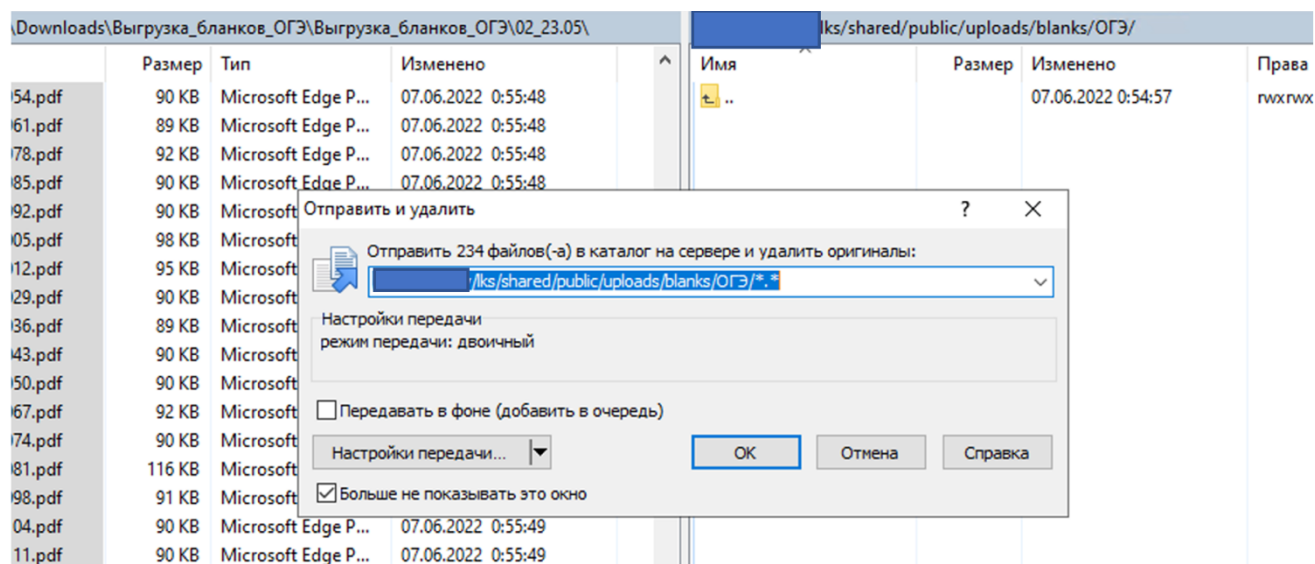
\Downloads\Выгрузка_бланков_ОГЭ\Выгрузка_бланков_ОГЭ\02_23.05\

| | Размер | Тип | Изменено |
|---|---|---|---|
| 54.pdf | 90 KB | Microsoft Edge P... | 07.06.2022 0:55:48 |
| 61.pdf | 89 KB | Microsoft Edge P... | 07.06.2022 0:55:48 |
| 78.pdf | 92 KB | Microsoft Edge P... | 07.06.2022 0:55:48 |
| 85.pdf | 90 KB | Microsoft Edge P... | 07.06.2022 0:55:48 |
| 92.pdf | 90 KB | Microsoft | |
| 05.pdf | 98 KB | Microsoft | |
| 12.pdf | 95 KB | Microsoft | |
| 29.pdf | 90 KB | Microsoft | |
| 36.pdf | 89 KB | Microsoft | |
| 43.pdf | 90 KB | Microsoft | |
| 50.pdf | 90 KB | Microsoft | |
| 67.pdf | 92 KB | Microsoft | |
| 74.pdf | 90 KB | Microsoft | |
| 81.pdf | 116 KB | Microsoft | |
| 98.pdf | 91 KB | Microsoft | |
| 04.pdf | 90 KB | Microsoft Edge P... | 07.06.2022 0:55:49 |
| 11.pdf | 90 KB | Microsoft Edge P... | 07.06.2022 0:55:49 |

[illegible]lks/shared/public/uploads/blanks/ОГЭ/

| Имя | Размер | Изменено | Права |
|---|---|---|---|
| .. | | 07.06.2022 0:54:57 | rwxrwx |

Отправить и удалить
?
X

Отправить 234 файлов(-а) в каталог на сервере и удалить оригиналы:
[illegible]/lks/shared/public/uploads/blanks/ОГЭ/*.*

Настройки передачи
режим передачи: двоичный

Передавать в фоне (добавить в очередь)

Настройки передачи...
OK
Отмена
Справка

Больше не показывать это окно